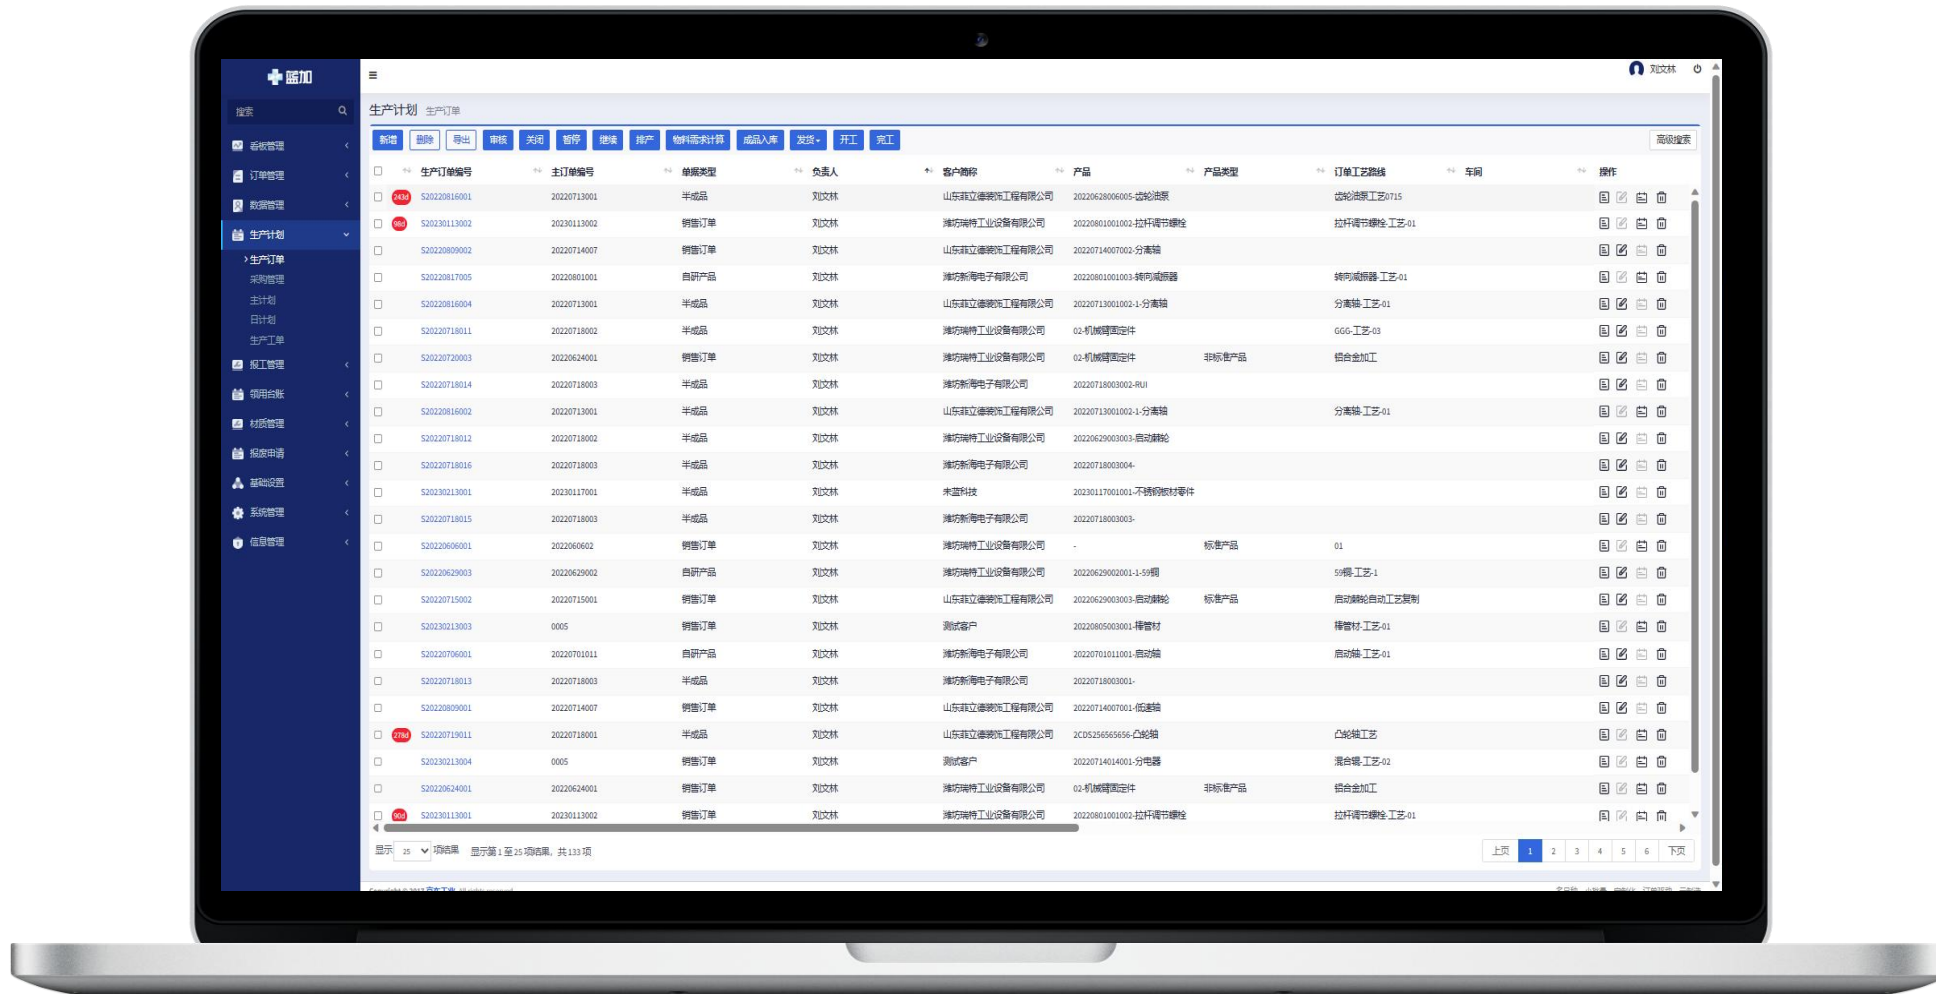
蓝加

搜索

看板管理
订单管理
数据管理
生产计划
生产订单
采购管理
主计划
日计划
生产工单
报工管理
领用台账
档案管理
报废申请
基础设置
系统管理
信息管理

刘文林

生产计划 生产订单

新增 删除 导出 审核 关闭 暂停 继续 排产 物料需求计算 成品入库 发货 开工 完工 高级搜索

| | 生产订单编号 | 主订单编号 | 单据类型 | 负责人 | 客户简称 | 产品 | 产品类型 | 订单工艺路线 | 车间 | 操作 |
|---|---|---|---|---|---|---|---|---|---|---|
| 243d | S20220816001 | 20220713001 | 半成品 | 刘文林 | 山东菲立德装饰工程有限公司 | 20220628006005-齿轮油泵 | | 齿轮油泵工艺0715 | | |
| 98d | S20230113002 | 20230113002 | 销售订单 | 刘文林 | 潍坊瑞特工业设备有限公司 | 20220801001002-拉杆调节螺栓 | | 拉杆调节螺栓-工艺-01 | | |
| | S20220809002 | 20220714007 | 销售订单 | 刘文林 | 山东菲立德装饰工程有限公司 | 20220714007002-分离轴 | | | | |
| | S20220817005 | 20220801001 | 自研产品 | 刘文林 | 潍坊新海电子有限公司 | 20220801001003-转向减振器 | | 转向减振器-工艺-01 | | |
| | S20220816004 | 20220713001 | 半成品 | 刘文林 | 山东菲立德装饰工程有限公司 | 20220713001002-1-分离轴 | | 分离轴-工艺-01 | | |
| | S20220718011 | 20220718002 | 半成品 | 刘文林 | 潍坊瑞特工业设备有限公司 | 02-机械臂固定件 | | GGG-工艺-03 | | |
| | S20220720003 | 20220624001 | 销售订单 | 刘文林 | 潍坊瑞特工业设备有限公司 | 02-机械臂固定件 | 非标准产品 | 铝合金加工 | | |
| | S20220718014 | 20220718003 | 半成品 | 刘文林 | 潍坊新海电子有限公司 | 20220718003002-RUI | | | | |
| | S20220816002 | 20220713001 | 半成品 | 刘文林 | 山东菲立德装饰工程有限公司 | 20220713001002-1-分离轴 | | 分离轴-工艺-01 | | |
| | S20220718012 | 20220718002 | 半成品 | 刘文林 | 潍坊瑞特工业设备有限公司 | 20220629003003-启动齿轮 | | | | |
| | S20220718016 | 20220718003 | 半成品 | 刘文林 | 潍坊新海电子有限公司 | 20220718003004- | | | | |
| | S20230213001 | 20230117001 | 半成品 | 刘文林 | 未蓝科技 | 20230117001001-不锈钢板材零件 | | | | |
| | S20220718015 | 20220718003 | 半成品 | 刘文林 | 潍坊新海电子有限公司 | 20220718003003- | | | | |
| | S20220606001 | 2022060602 | 销售订单 | 刘文林 | 潍坊瑞特工业设备有限公司 | - | 标准产品 | 01 | | |
| | S20220629003 | 20220629002 | 自研产品 | 刘文林 | 潍坊瑞特工业设备有限公司 | 20220629002001-1-59钢 | | 59钢-工艺-1 | | |
| | S20220715002 | 20220715001 | 销售订单 | 刘文林 | 山东菲立德装饰工程有限公司 | 20220629003003-启动齿轮 | 标准产品 | 启动齿轮自动工艺复制 | | |
| | S20230213003 | 0005 | 销售订单 | 刘文林 | 测试客户 | 20220805003001-棒管材 | | 棒管材-工艺-01 | | |
| | S20220706001 | 20220701011 | 自研产品 | 刘文林 | 潍坊新海电子有限公司 | 20220701011001-启动轴 | | 启动轴-工艺-01 | | |
| | S20220718013 | 20220718003 | 半成品 | 刘文林 | 潍坊新海电子有限公司 | 20220718003001- | | | | |
| | S20220809001 | 20220714007 | 销售订单 | 刘文林 | 山东菲立德装饰工程有限公司 | 20220714007001-低速轴 | | | | |
| 278d | S20220719011 | 20220718001 | 半成品 | 刘文林 | 山东菲立德装饰工程有限公司 | 2CDS256565656-凸轮轴 | | 凸轮轴工艺 | | |
| | S20230213004 | 0005 | 销售订单 | 刘文林 | 测试客户 | 20220714014001-分电器 | | 混合链-工艺-02 | | |
| | S20220624001 | 20220624001 | 销售订单 | 刘文林 | 潍坊瑞特工业设备有限公司 | 02-机械臂固定件 | 非标准产品 | 铝合金加工 | | |
| 90d | S20230113001 | 20230113002 | 销售订单 | 刘文林 | 潍坊瑞特工业设备有限公司 | 20220801001002-拉杆调节螺栓 | | 拉杆调节螺栓-工艺-01 | | |

显示 25 项结果 显示第 1 至 25 项结果，共 133 项

上页 1 2 3 4 5 6 下页